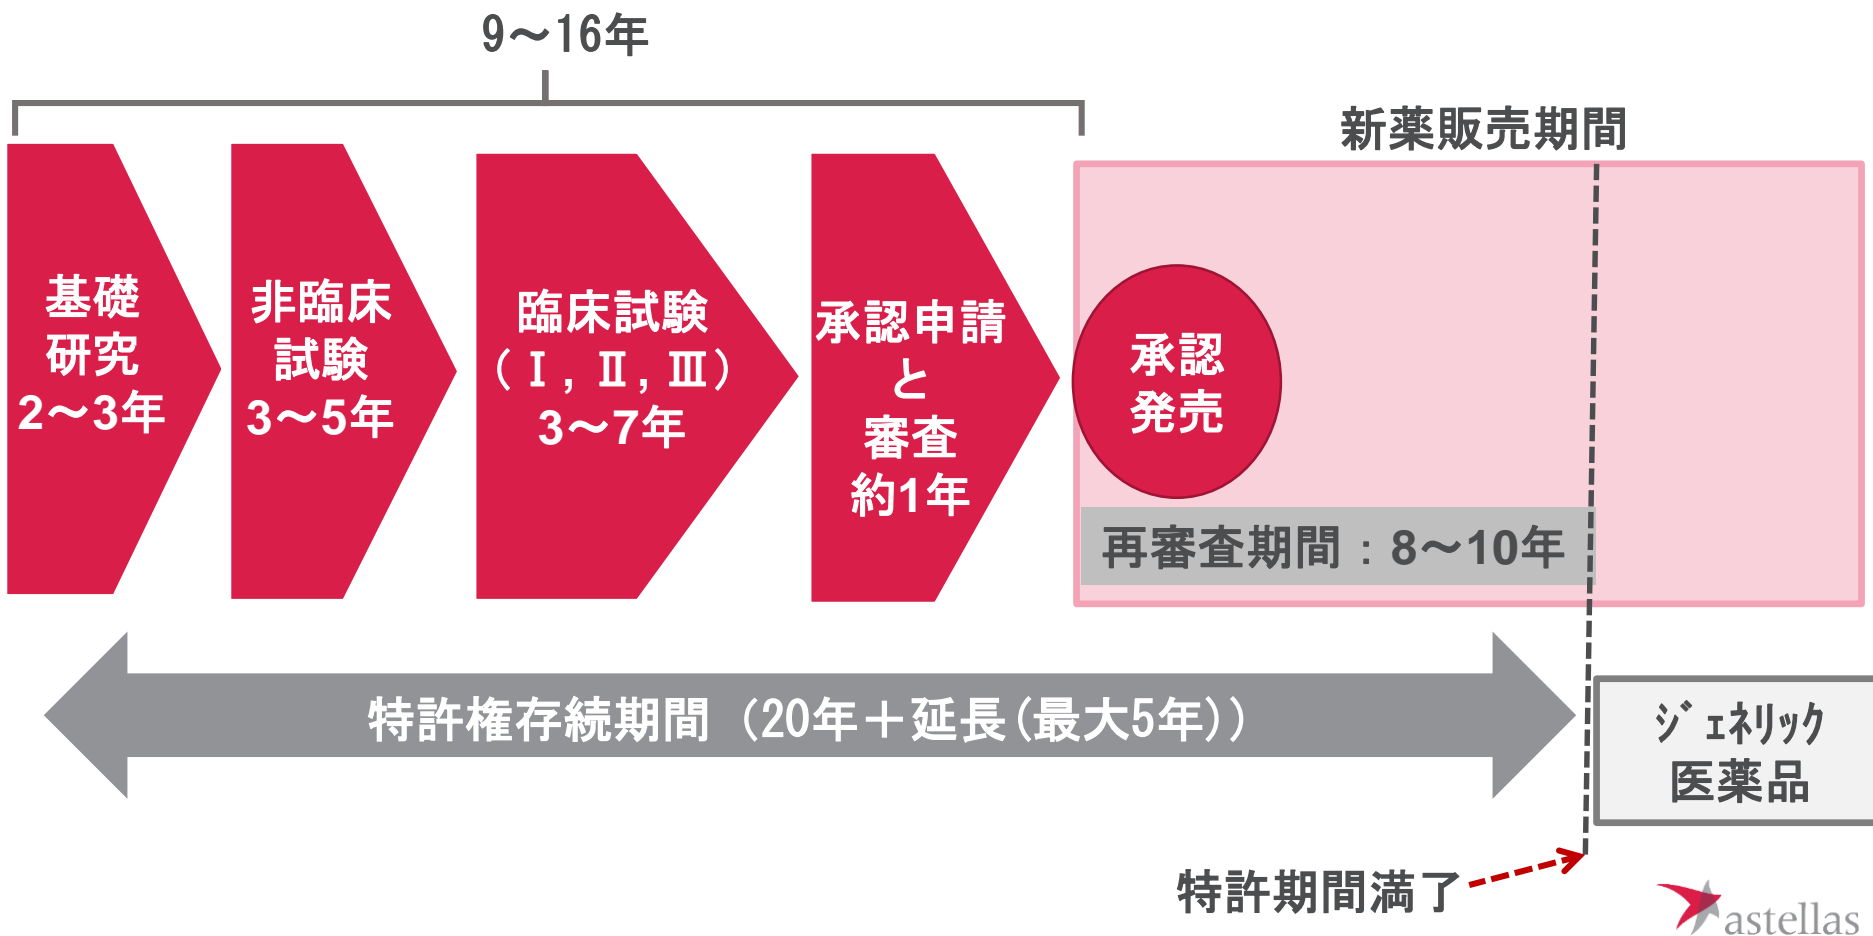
9～16年

新薬販売期間

基礎研究
2～3年

非臨床試験
3～5年

臨床試験
（Ⅰ，Ⅱ，Ⅲ）
3～7年

承認申請
と
審査
約1年

承認
発売

再審査期間：8～10年

特許権存続期間（20年＋延長(最大5年)）

ｼﾞｪﾈﾘｯｸ
医薬品

特許期間満了

astellas